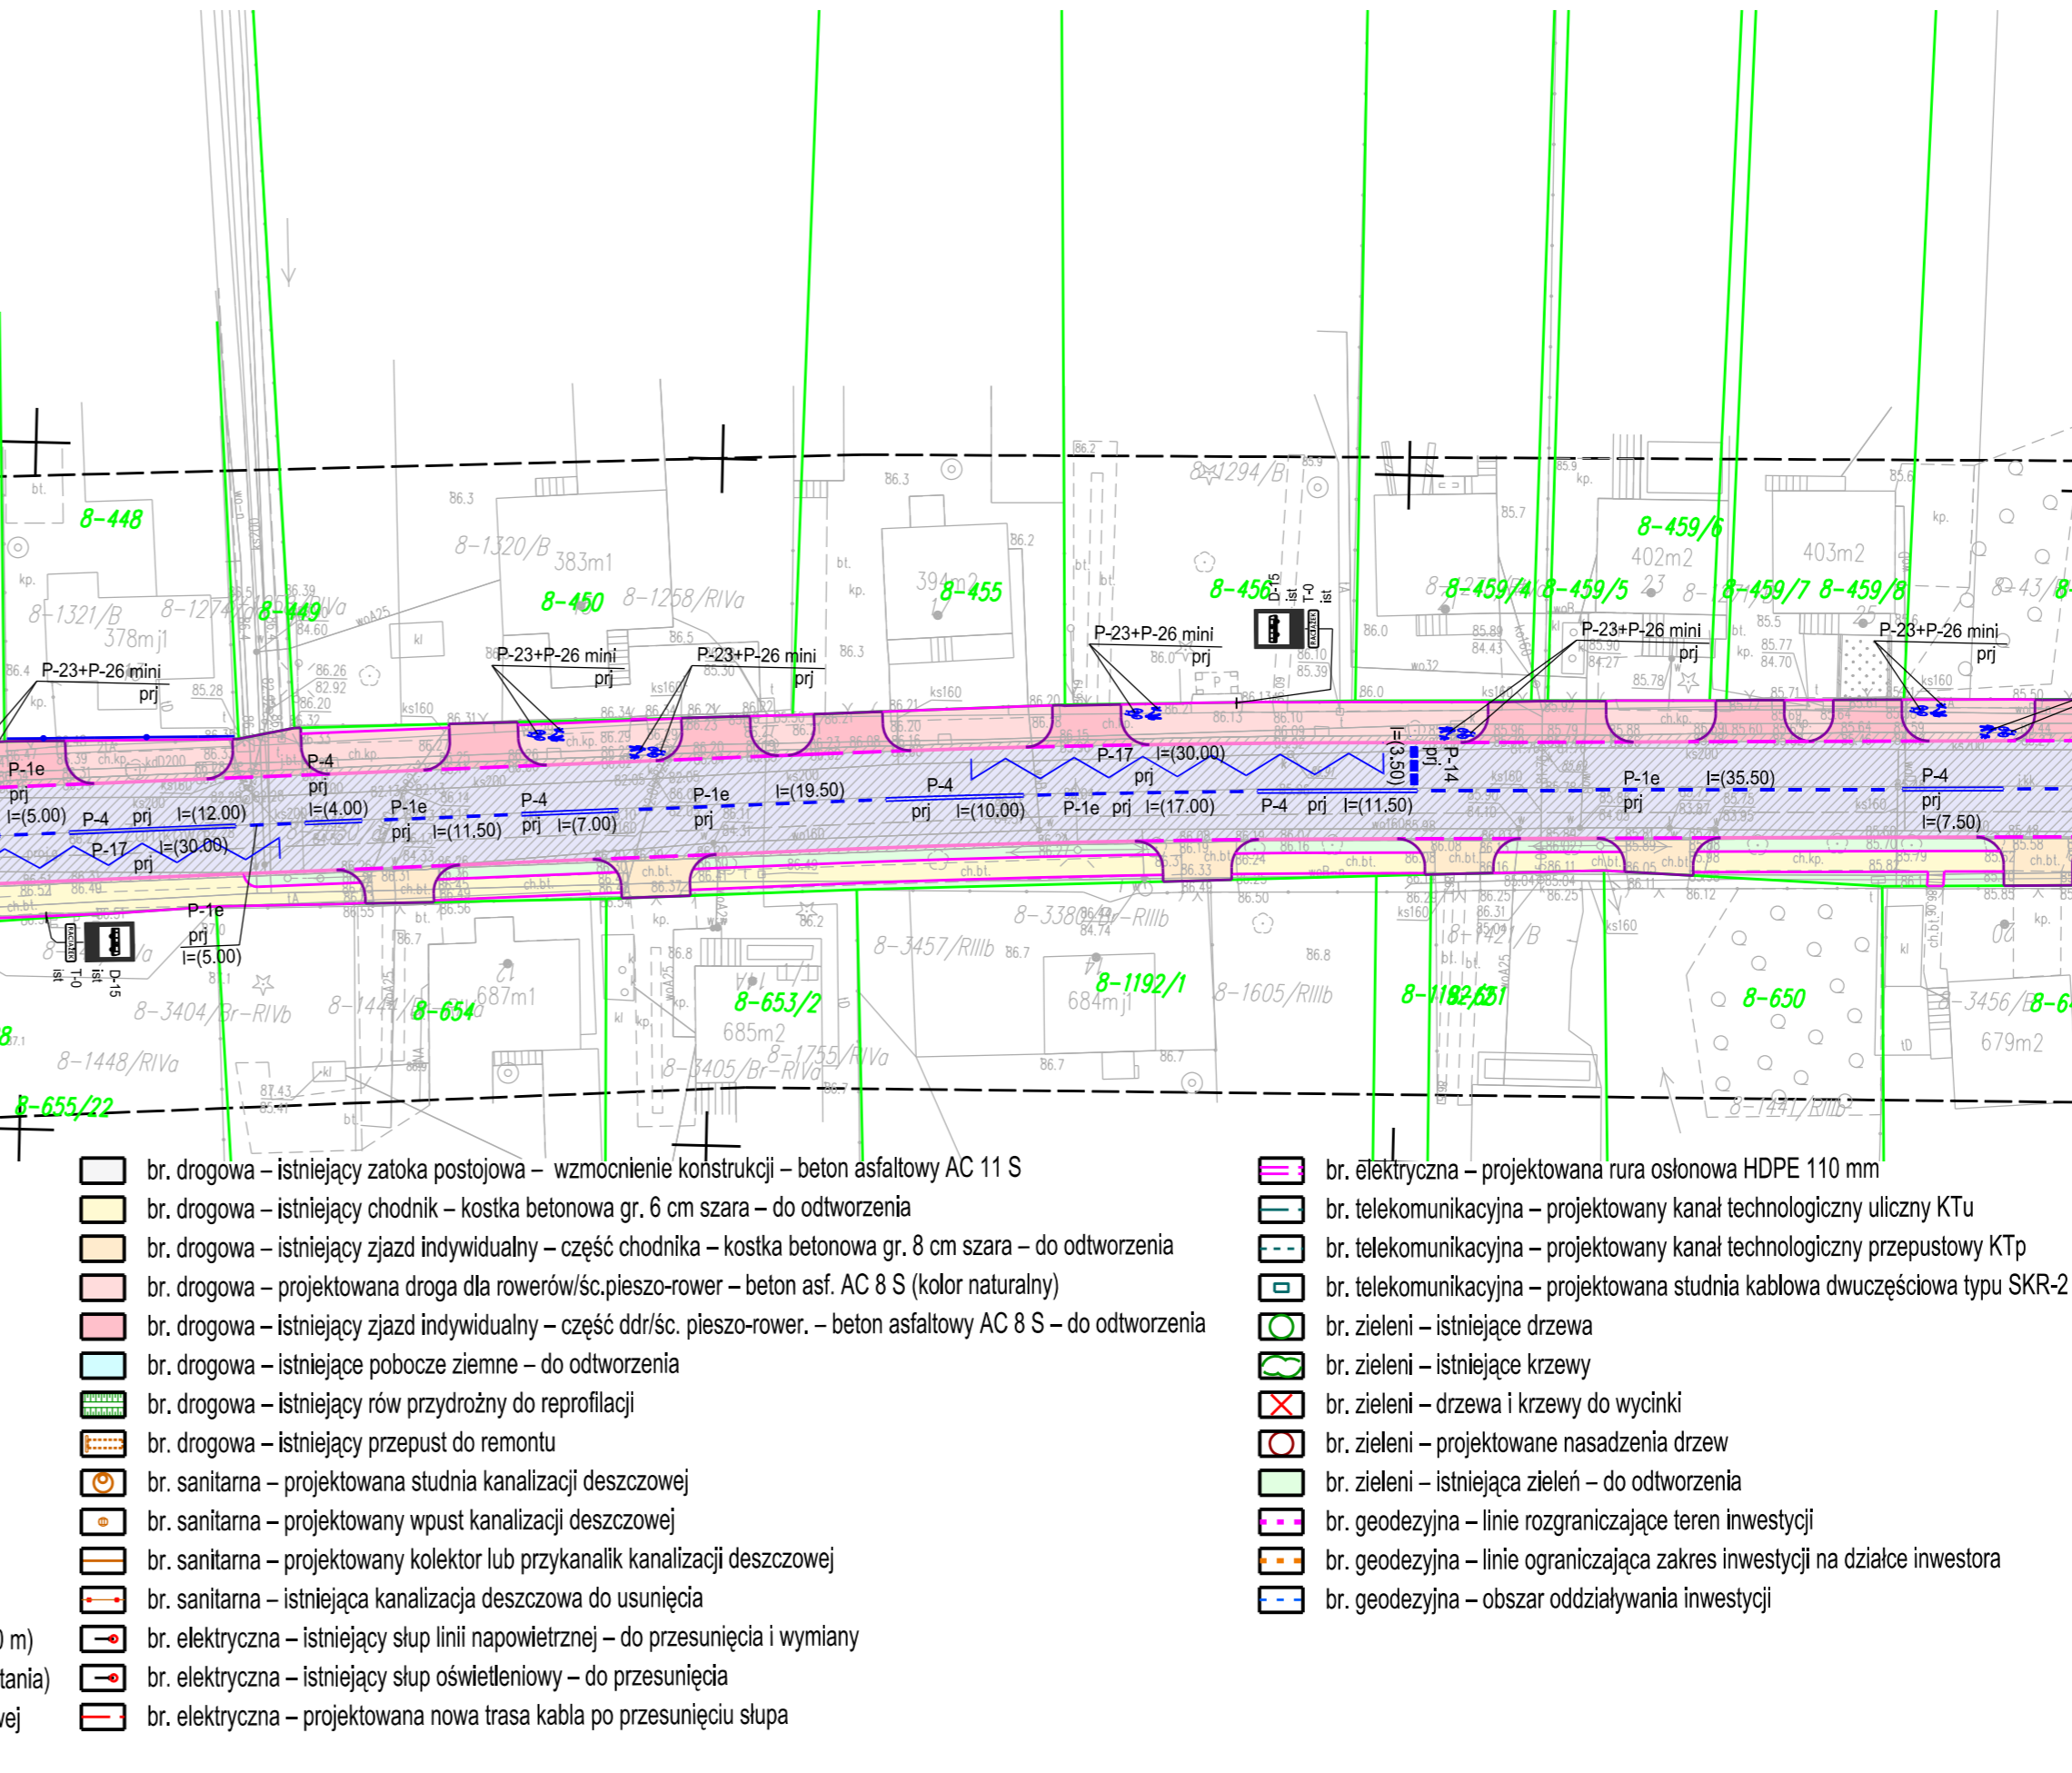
8-448
8-1321/B
378mj1
8-1274
8-449
8-1320/B
383m1
8-450
8-1258/RIVa
394m2
8-455
8-1294/Bi
8-456
8-459/6
402m2
403m2
8-459/4
8-459/5
8-459/7
8-459/8
8-43/
P-23+P-26 mini
prj
P-23+P-26 mini
prj
P-23+P-26 mini
prj
P-23+P-26 mini
prj
P-23+P-26 mini
prj
P-23+P-26 mini
prj
D-15
ist
T-0
ist
P-1e
prj
l=(5.00)
P-4
prj
l=(12.00)
P-17
prj
l=(30.00)
P-4
prj
l=(4.00)
P-1e
prj
l=(11.50)
P-4
prj
l=(7.00)
P-1e
prj
l=(19.50)
P-4
prj
l=(10.00)
P-17
prj
l=(30.00)
P-1e
prj
l=(17.00)
l=(3.50)
prj
P-14
P-4
prj
l=(11.50)
P-1e
prj
l=(35.50)
P-4
prj
l=(7.50)
P-1e
prj
l=(5.00)
D-15
ist
T-0
ist
8-3404/Br-RIVb
8-1448/RIVa
8-1444
8-654
687m1
8-653/2
685m2
8-1755/RIVa
8-3405/Br-RIVa
8-3386
8-3457/RIIIb
8-1192/1
684mj1
8-1605/RIIIb
8-1421/B
8-1182/61
8-650
8-3456/
679m2
8-1441/RIIIb
8-655/22
br. drogowa – istniejący zatoka postojowa – wzmocnienie konstrukcji – beton asfaltowy AC 11 S
br. drogowa – istniejący chodnik – kostka betonowa gr. 6 cm szara – do odtworzenia
br. drogowa – istniejący zjazd indywidualny – część chodnika – kostka betonowa gr. 8 cm szara – do odtworzenia
br. drogowa – projektowana droga dla rowerów/śc.pieszo-rower – beton asf. AC 8 S (kolor naturalny)
br. drogowa – istniejący zjazd indywidualny – część ddr/śc. pieszo-rower. – beton asfaltowy AC 8 S – do odtworzenia
br. drogowa – istniejące pobocze ziemne – do odtworzenia
br. drogowa – istniejący rów przydrożny do reprofilacji
br. drogowa – istniejący przepust do remontu
br. sanitarna – projektowana studnia kanalizacji deszczowej
br. sanitarna – projektowany wpust kanalizacji deszczowej
br. sanitarna – projektowany kolektor lub przykanalik kanalizacji deszczowej
br. sanitarna – istniejąca kanalizacja deszczowa do usunięcia
br. elektryczna – istniejący słup linii napowietrznej – do przesunięcia i wymiany
br. elektryczna – istniejący słup oświetleniowy – do przesunięcia
br. elektryczna – projektowana nowa trasa kabla po przesunięciu słupa
br. elektryczna – projektowana rura osłonowa HDPE 110 mm
br. telekomunikacyjna – projektowany kanał technologiczny uliczny KTu
br. telekomunikacyjna – projektowany kanał technologiczny przepustowy KTp
br. telekomunikacyjna – projektowana studnia kablowa dwuczęściowa typu SKR-2
br. zieleni – istniejące drzewa
br. zieleni – istniejące krzewy
br. zieleni – drzewa i krzewy do wycinki
br. zieleni – projektowane nasadzenia drzew
br. zieleni – istniejąca zieleń – do odtworzenia
br. geodezyjna – linie rozgraniczające teren inwestycji
br. geodezyjna – linie ograniczająca zakres inwestycji na działce inwestora
br. geodezyjna – obszar oddziaływania inwestycji
) m)
tania)
vej